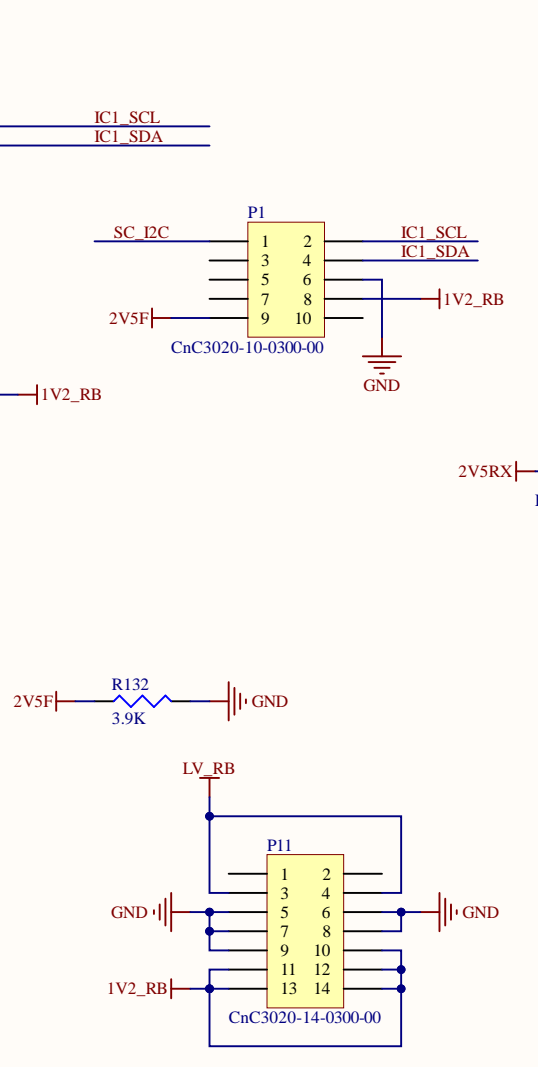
IC1_SCL
IC1_SDA

P1
SC_I2C
1 2
3 4
5 6
7 8
9 10
IC1_SCL
IC1_SDA
1V2_RB
2V5F
CnC3020-10-0300-00
GND

1V2_RB

2V5RX

R132
2V5F
3.9K
GND

LV_RB
P11
1 2
3 4
5 6
7 8
9 10
11 12
13 14
GND
GND
1V2_RB
CnC3020-14-0300-00